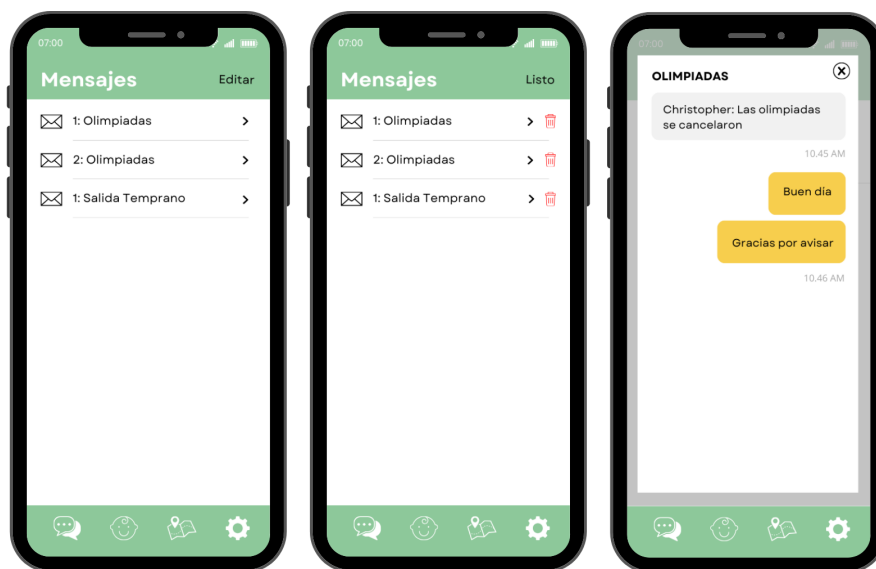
07:00

Mensajes

Editar

1: Olimpiadas

2: Olimpiadas

1: Salida Temprano

07:00

Mensajes

Listo

1: Olimpiadas

2: Olimpiadas

1: Salida Temprano

07:00

OLIMPIADAS

Christopher: Las olimpiadas se cancelaron

10.45 AM

Buen día

Gracias por avisar

10.46 AM